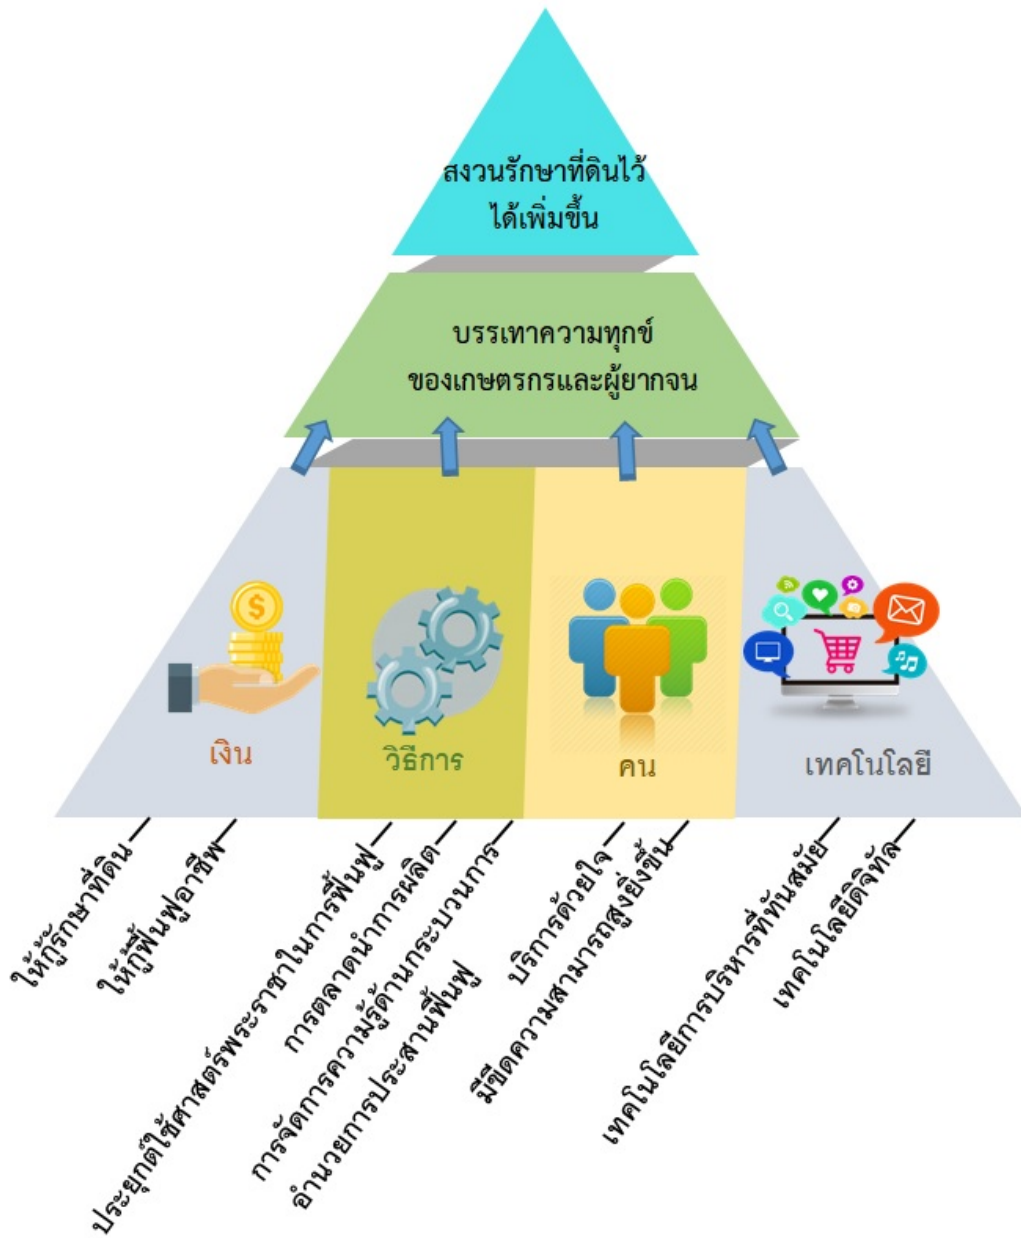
สงวนรักษาที่ดินไว้ได้เพิ่มขึ้น

บรรเทาความทุกข์ของเกษตรกรและผู้ยากจน

เงิน

วิธีการ

คน

เทคโนโลยี

ให้กู้รักษาที่ดิน

ให้กู้ฟื้นฟูอาชีพ

ประยุกต์ใช้ศาสตร์พระราชาในการฟื้นฟู

การตลาดนำการผลิต

การจัดการความรู้ด้านกระบวนการ

อำนวยการประสานฟื้นฟู

บริการด้วยใจ

มีขีดความสามารถสูงยิ่งขึ้น

เทคโนโลยีการบริหารที่ทันสมัย

เทคโนโลยีดิจิทัล